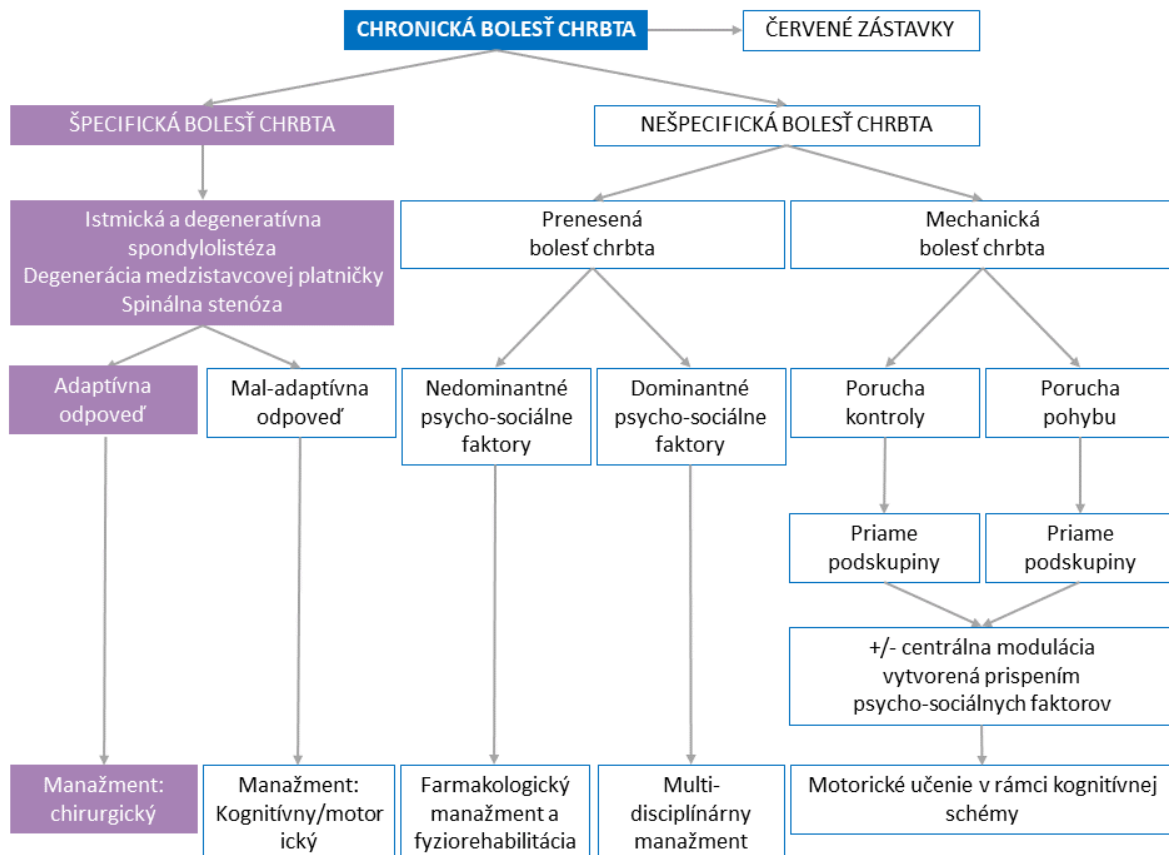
CHRONICKÁ BOLESŤ CHRBTA

ČERVENÉ ZÁSTAVKY

ŠPECIFICKÁ BOLESŤ CHRBTA

NEŠPECIFICKÁ BOLESŤ CHRBTA

Istmická a degeneratívna spondylolistéza
Degenerácia medzistavcovej platničky
Spinálna stenóza

Prenesená bolesť chrbta

Mechanická bolesť chrbta

Adaptívna odpoveď

Mal-adaptívna odpoveď

Nedominantné psycho-sociálne faktory

Dominantné psycho-sociálne faktory

Porucha kontroly

Porucha pohybu

Priame podskupiny

Priame podskupiny

+/- centrálna modulácia vytvorená prispením psycho-sociálnych faktorov

Manažment: chirurgický

Manažment: Kognitívny/motorický

Farmakologický manažment a fyziorehabilitácia

Multi-disciplínárny manažment

Motorické učenie v rámci kognitívnej schémy